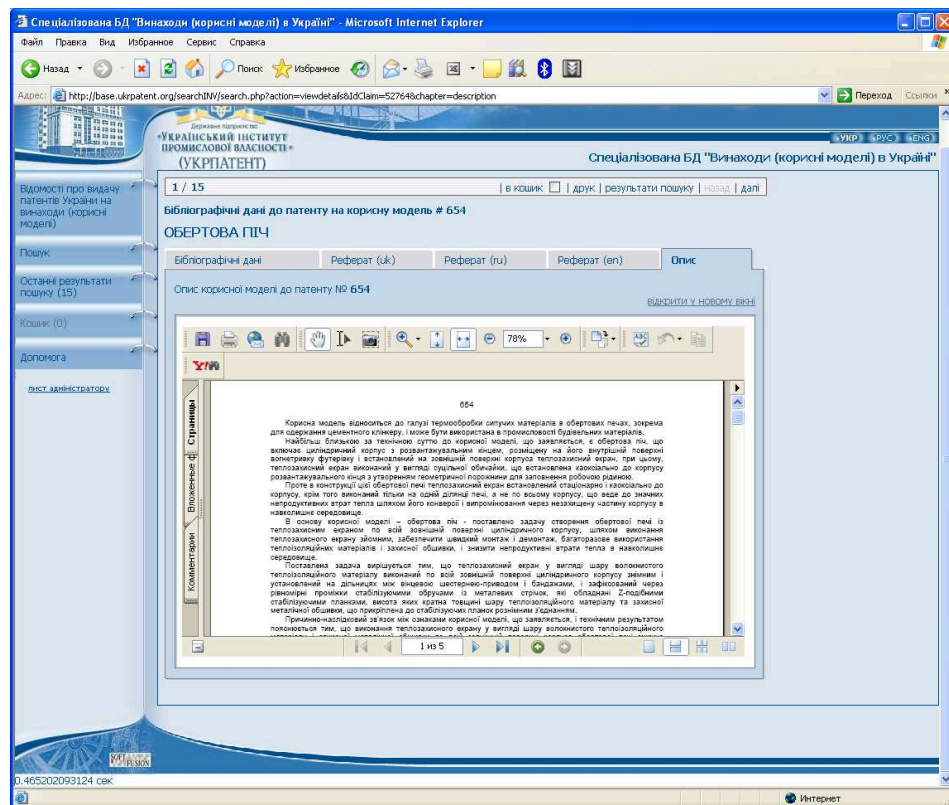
Спеціалізована БД "Винаходи (корисні моделі) в Україні" - Microsoft Internet Explorer

Файл Правка Вид Избранное Сервис Справка

Назад Поиск Избранное

Адрес: http://base.ukrpatent.org/searchINV/search.php?action=viewdetails&IdClaim=52764&chapter=description

Переход Ссылки

Державне підприємство
«УКРАЇНСЬКИЙ ІНСТИТУТ ПРОМИСЛОВОЇ ВЛАСНОСТІ»
(УКРПАТЕНТ)

УКР РУС ENG

Спеціалізована БД "Винаходи (корисні моделі) в Україні"

Відомості про видачу патентів України на винаходи (корисні моделі)

Пошук

Останні результати пошуку (15)

Кошик (0)

Допомога

лист адміністратору

1 / 15

| в кошик | друк | результати пошуку | назад | далі

Бібліографічні дані до патенту на корисну модель # 654

ОБЕРТОВА ПІЧ

Бібліографічні дані | Реферат (uk) | Реферат (ru) | Реферат (en) | Опис

Опис корисної моделі до патенту № 654

ВІДКРИТИ У НОВОМУ ВІКНІ

78%

Страницы Вложения Комментарии

654

Корисна модель відноситься до галузі термообробки сипучих матеріалів в обертових печах, зокрема для одержання цементного клінкеру, і може бути використана в промисловості будівельних матеріалів.

Найбільш близькою за технічною суттю до корисної моделі, що заявляється, є обертова піч, що включає циліндричний корпус з розвантажувальним кінцем, розміщену на його внутрішній поверхні вогнетривку футерівку і встановлений на зовнішній поверхні корпуса теплозахисний екран, при цьому, теплозахисний екран виконаний у вигляді суцільної обичайки, що встановлена каоксіально до корпусу розвантажувального кінця з утворенням геометричної порожнини для заповнення робочою рідиною.

Проте в конструкції цієї обертової печі теплозахисний екран встановлений стаціонарно і каоксіально до корпусу, крім того виконаний тільки на одній ділянці печі, а не по всьому корпусу, що веде до значних непродуктивних втрат тепла шляхом його конверсії і випромінювання через незахищену частину корпусу в навколишнє середовище.

В основу корисної моделі – обертова піч - поставлено задачу створення обертової печі із теплозахисним екраном по всій зовнішній поверхні циліндричного корпусу, шляхом виконання теплозахисного екрану зйомним, забезпечити швидкий монтаж і демонтаж, багаторазове використання теплоізоляційних матеріалів і захисної обшивки, і знизити непродуктивні втрати тепла в навколишнє середовище.

Поставлена задача вирішується тим, що теплозахисний екран у вигляді шару волокнистого теплоізоляційного матеріалу виконаний по всій зовнішній поверхні циліндричного корпусу зйомним і установлений на ділянках між вінцевою шестернею-приводом і бандажами, і зафіксований через рівномірні проміжки стабілізуючими обручами із металевих стрічок, які обладнані Z-подібними стабілізуючими планками, висота яких кратна товщині шару теплоізоляційного матеріалу та захисної металічної обшивки, що прикріплена до стабілізуючих планок розйомним з'єднанням.

Причинно-наслідковий зв'язок між ознаками корисної моделі, що заявляється, і технічним результатом полягається тим, що виконання теплозахисного екрану у вигляді шару волокнистого теплоізоляційного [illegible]

1 из 5

0.465202093124 сек

Интернет